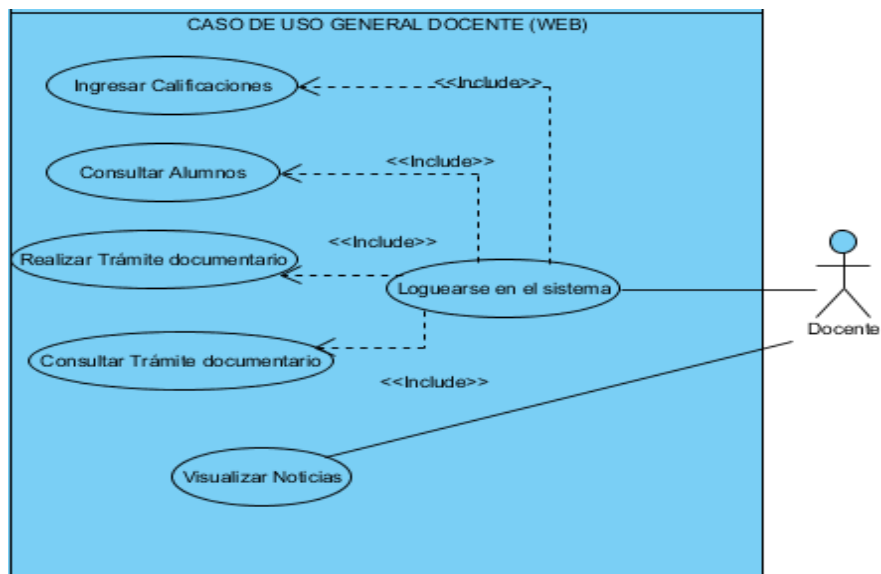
CASO DE USO GENERAL DOCENTE (WEB)

Ingresar Calificaciones

<<Include>>

Consultar Alumnos

<<Include>>

Realizar Trámite documentario

<<Include>>

Loguearse en el sistema

Docente

Consultar Trámite documentario

<<Include>>

Visualizar Noticias